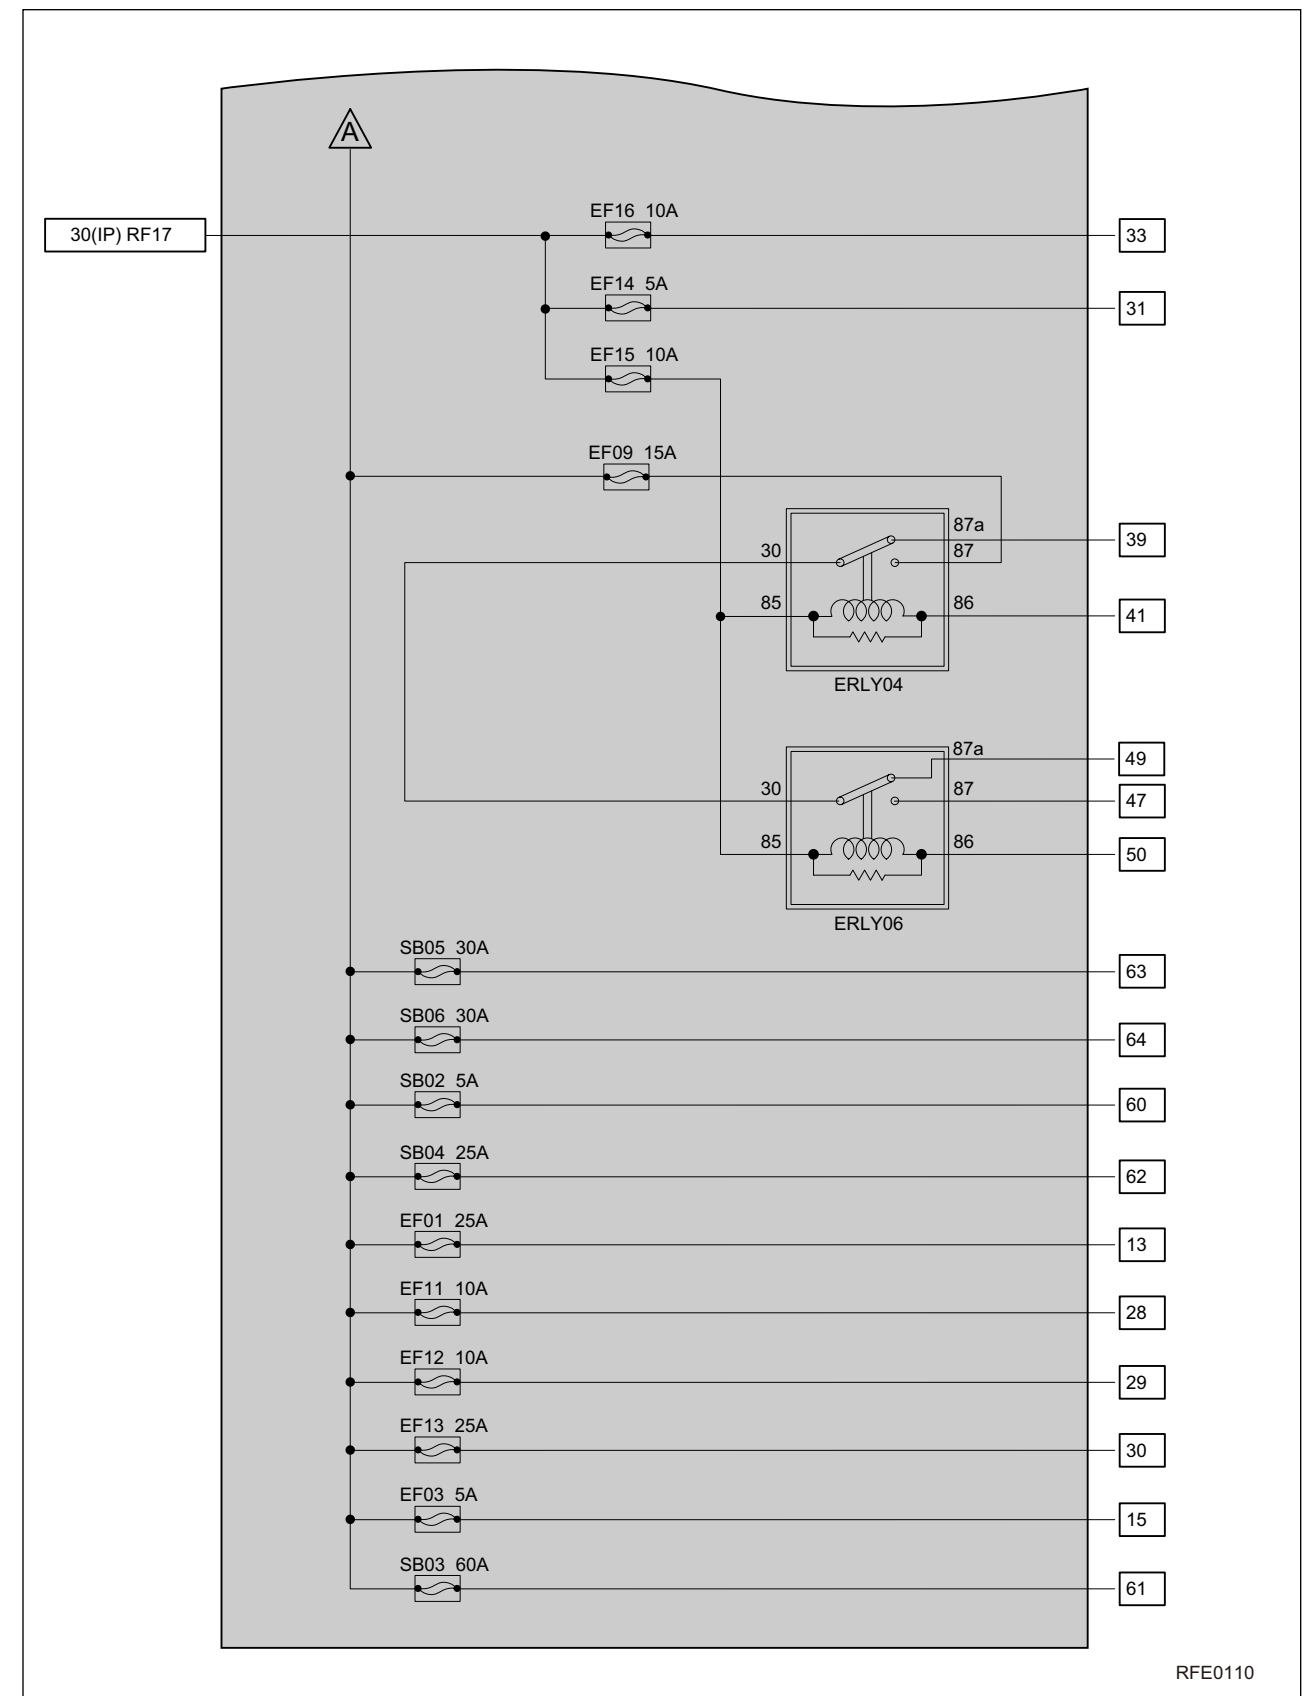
A

30(IP) RF17

EF16 10A
33

EF14 5A
31

EF15 10A

EF09 15A

87a
30
87
39

85
86
41

ERLY04

87a
49
30
87
47
85
86
50

ERLY06

SB05 30A
63

SB06 30A
64

SB02 5A
60

SB04 25A
62

EF01 25A
13

EF11 10A
28

EF12 10A
29

EF13 25A
30

EF03 5A
15

SB03 60A
61

RFE0110